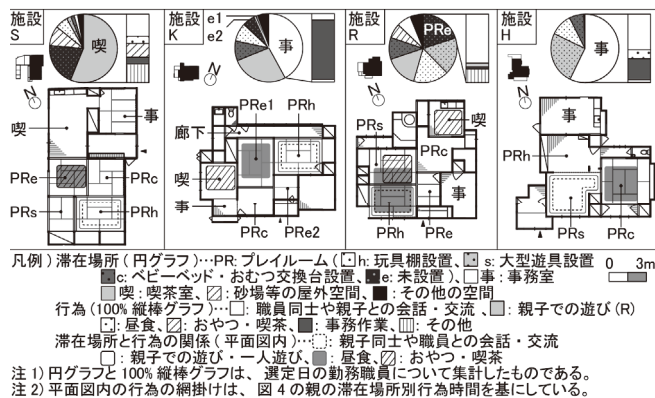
施設 S

喫

N

喫

事

PRe

PRc

PRs

PRh

施設 K

e1

e2

事

N

PRe1

PRh

廊下

喫

事

PRc

PRe2

施設 R

PRe

N

PRs

喫

PRc

PRh

施設 H

事

N

事

PRh

PRs

PRc

凡例）滞在場所（円グラフ）…PR: プレイルーム（h: 玩具棚設置、s: 大型遊具設置、c: ベビーベッド・おむつ交換台設置、e: 未設置）、事：事務室、喫：喫茶室、砂場等の屋外空間、その他の空間

0　3m

行為（100% 縦棒グラフ）…職員同士や親子との会話・交流、親子での遊び（R）、昼食、おやつ・喫茶、事務作業、その他

滞在場所と行為の関係（平面図内）…親子同士や職員との会話・交流、親子での遊び・一人遊び、昼食、おやつ・喫茶

注 1) 円グラフと 100% 縦棒グラフは、選定日の勤務職員について集計したものである。

注 2) 平面図内の行為の網掛けは、図 4 の親の滞在場所別行為時間を基にしている。